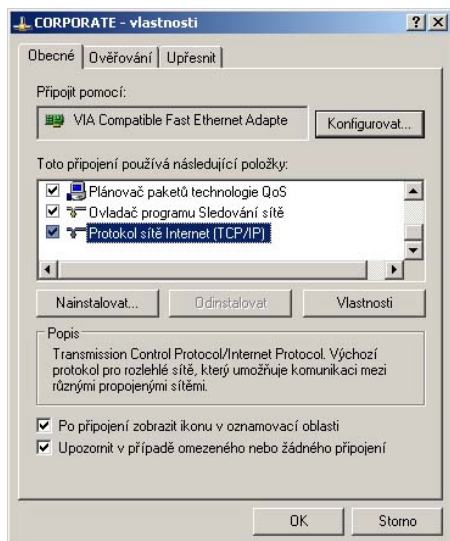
CORPORATE - vlastnosti

?

X

Obecné | Ověřování | Upřesnit

Připojit pomocí:

VIA Compatible Fast Ethernet Adapte

Konfigurovat...

Toto připojení používá následující položky:

Plánovač paketů technologie QoS

Ovladač programu Sledování sítě

Protokol sítě Internet (TCP/IP)

Nainstalovat...

Odinstalovat

Vlastnosti

Popis

Transmission Control Protocol/Internet Protocol. Výchozí protokol pro rozlehlé sítě, který umožňuje komunikaci mezi různými propojenými sítěmi.

Po připojení zobrazit ikonu v oznamovací oblasti

Upozornit v případě omezeného nebo žádného připojení

OK

Storno